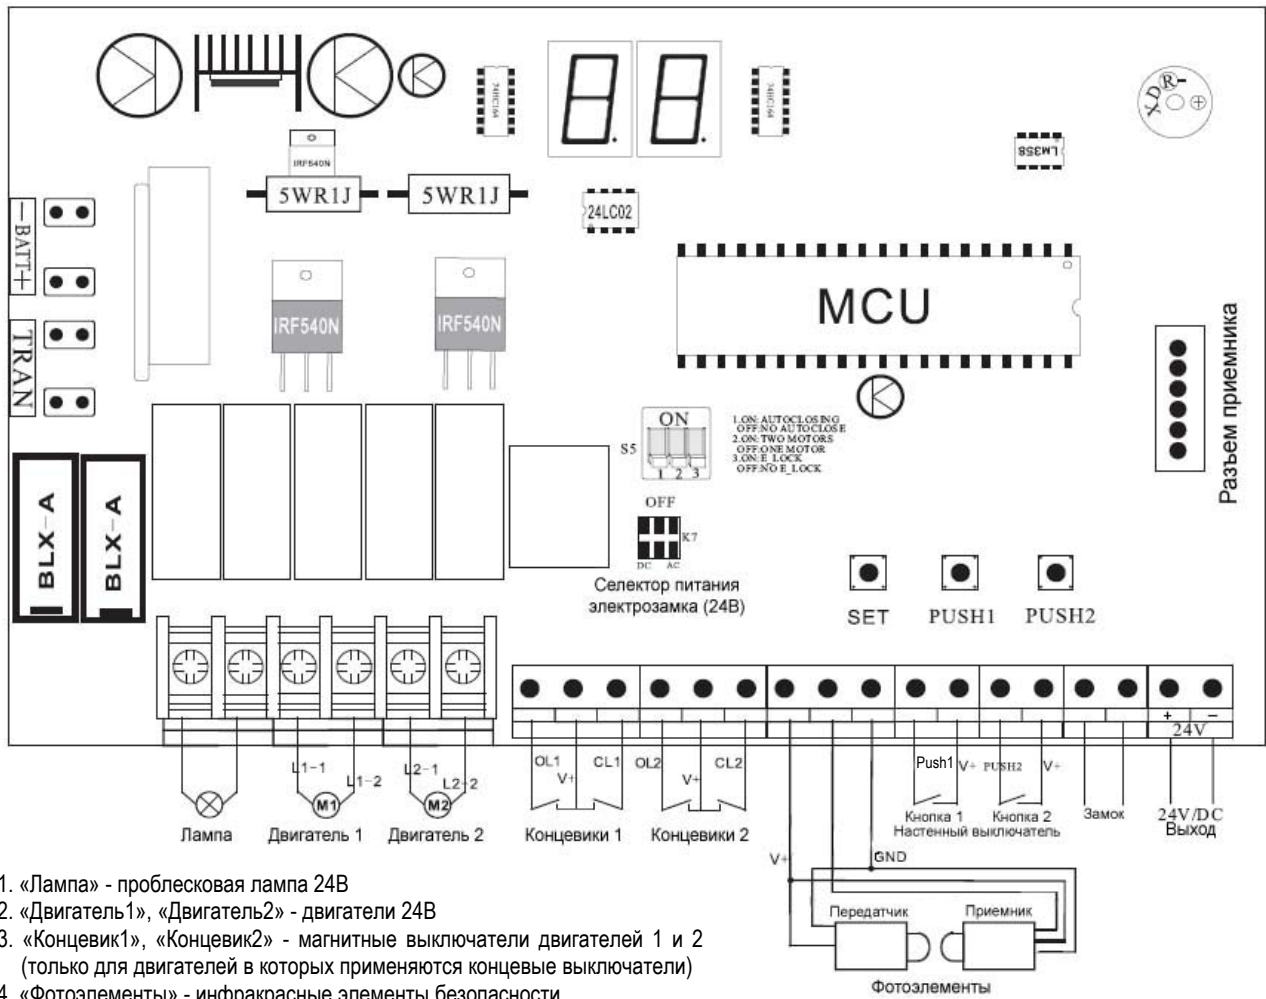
IRF540N

5WR1J

5WR1J

74HC164

74HC164

24LC02

LM358

X.D.R

—BATT+

TRAN

IRF540N

IRF540N

MCU

Разъем приемника

ON

S5

1 2 3

1.ON: AUTOCLOSING
OFF:NO AUTOCLOSE
2.ON: TWO MOTORS
OFF:ONE MOTOR
3.ON:E_LOCK
OFF:NO E_LOCK

OFF

K7

DC AC

Селектор питания электрозамка (24В)

BLX-A

BLX-A

SET

PUSH1

PUSH2

+ –
24V

L1-1

L1-2

L2-1

L2-2

M1

M2

Лампа

Двигатель 1

Двигатель 2

OL1

V+

CL1

OL2

V+

CL2

Концевики 1

Концевики 2

Push1

V+

PUSH2

V+

Кнопка 1

Кнопка 2

Настенный выключатель

Замок

24V/DC Выход

V+

GND

Передатчик

Приемник

Фотоэлементы

1. «Лампа» - проблесковая лампа 24В
2. «Двигатель1», «Двигатель2» - двигатели 24В
3. «Концевик1», «Концевик2» - магнитные выключатели двигателей 1 и 2 (только для двигателей в которых применяются концевые выключатели)
4. «Фотоэлементы» - инфракрасные элементы безопасности